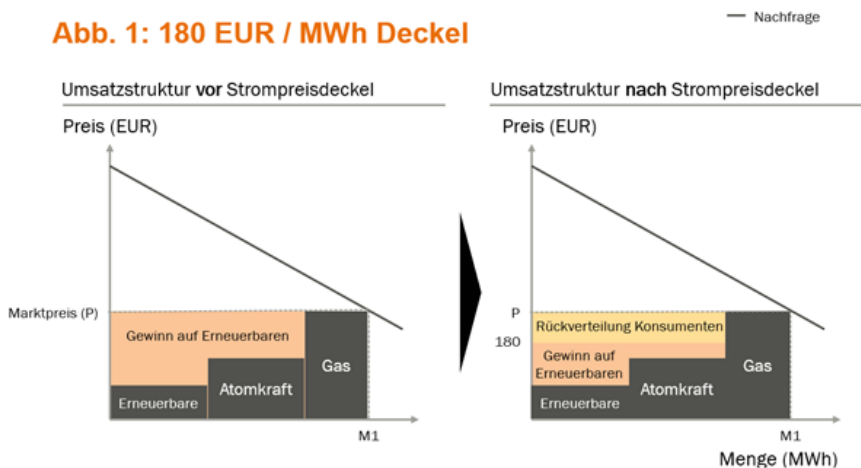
Abb. 1: 180 EUR / MWh Deckel

— Nachfrage

Umsatzstruktur **vor** Strompreisdeckel

Preis (EUR)

Marktpreis (P)

Gewinn auf Erneuerbaren

Gas

Atomkraft

Erneuerbare

M1

Umsatzstruktur **nach** Strompreisdeckel

Preis (EUR)

P

180

Rückverteilung Konsumenten

Gewinn auf Erneuerbaren

Gas

Atomkraft

Erneuerbare

M1

Menge (MWh)